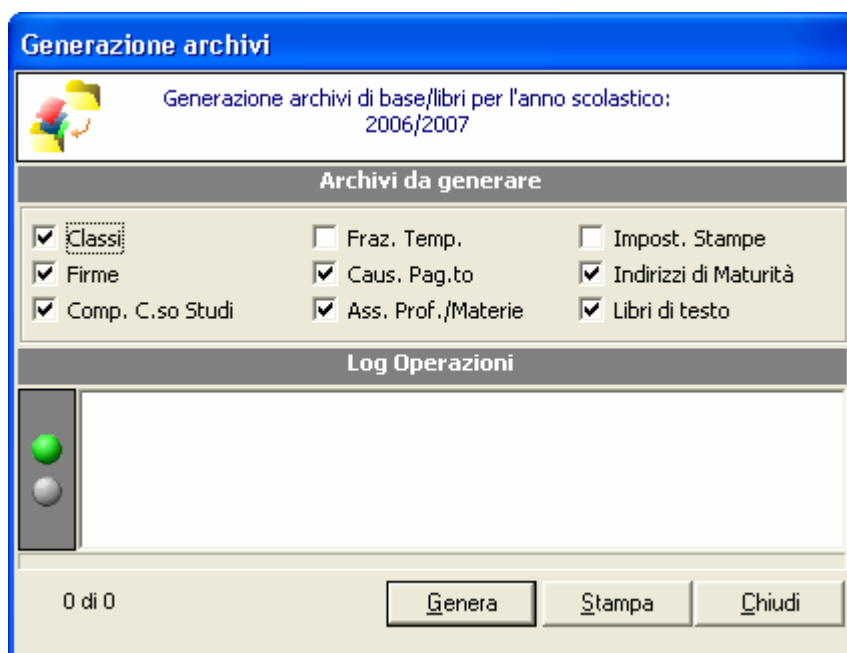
Generazione archivi

Generazione archivi di base/libri per l'anno scolastico:
2006/2007

Archivi da generare

Classi
Firme
Comp. C.so Studi

Fraz. Temp.
Caus. Pag.to
Ass. Prof./Materie

Impost. Stampe
Indirizzi di Maturità
Libri di testo

Log Operazioni

0 di 0

Genera

Stampa

Chiudi